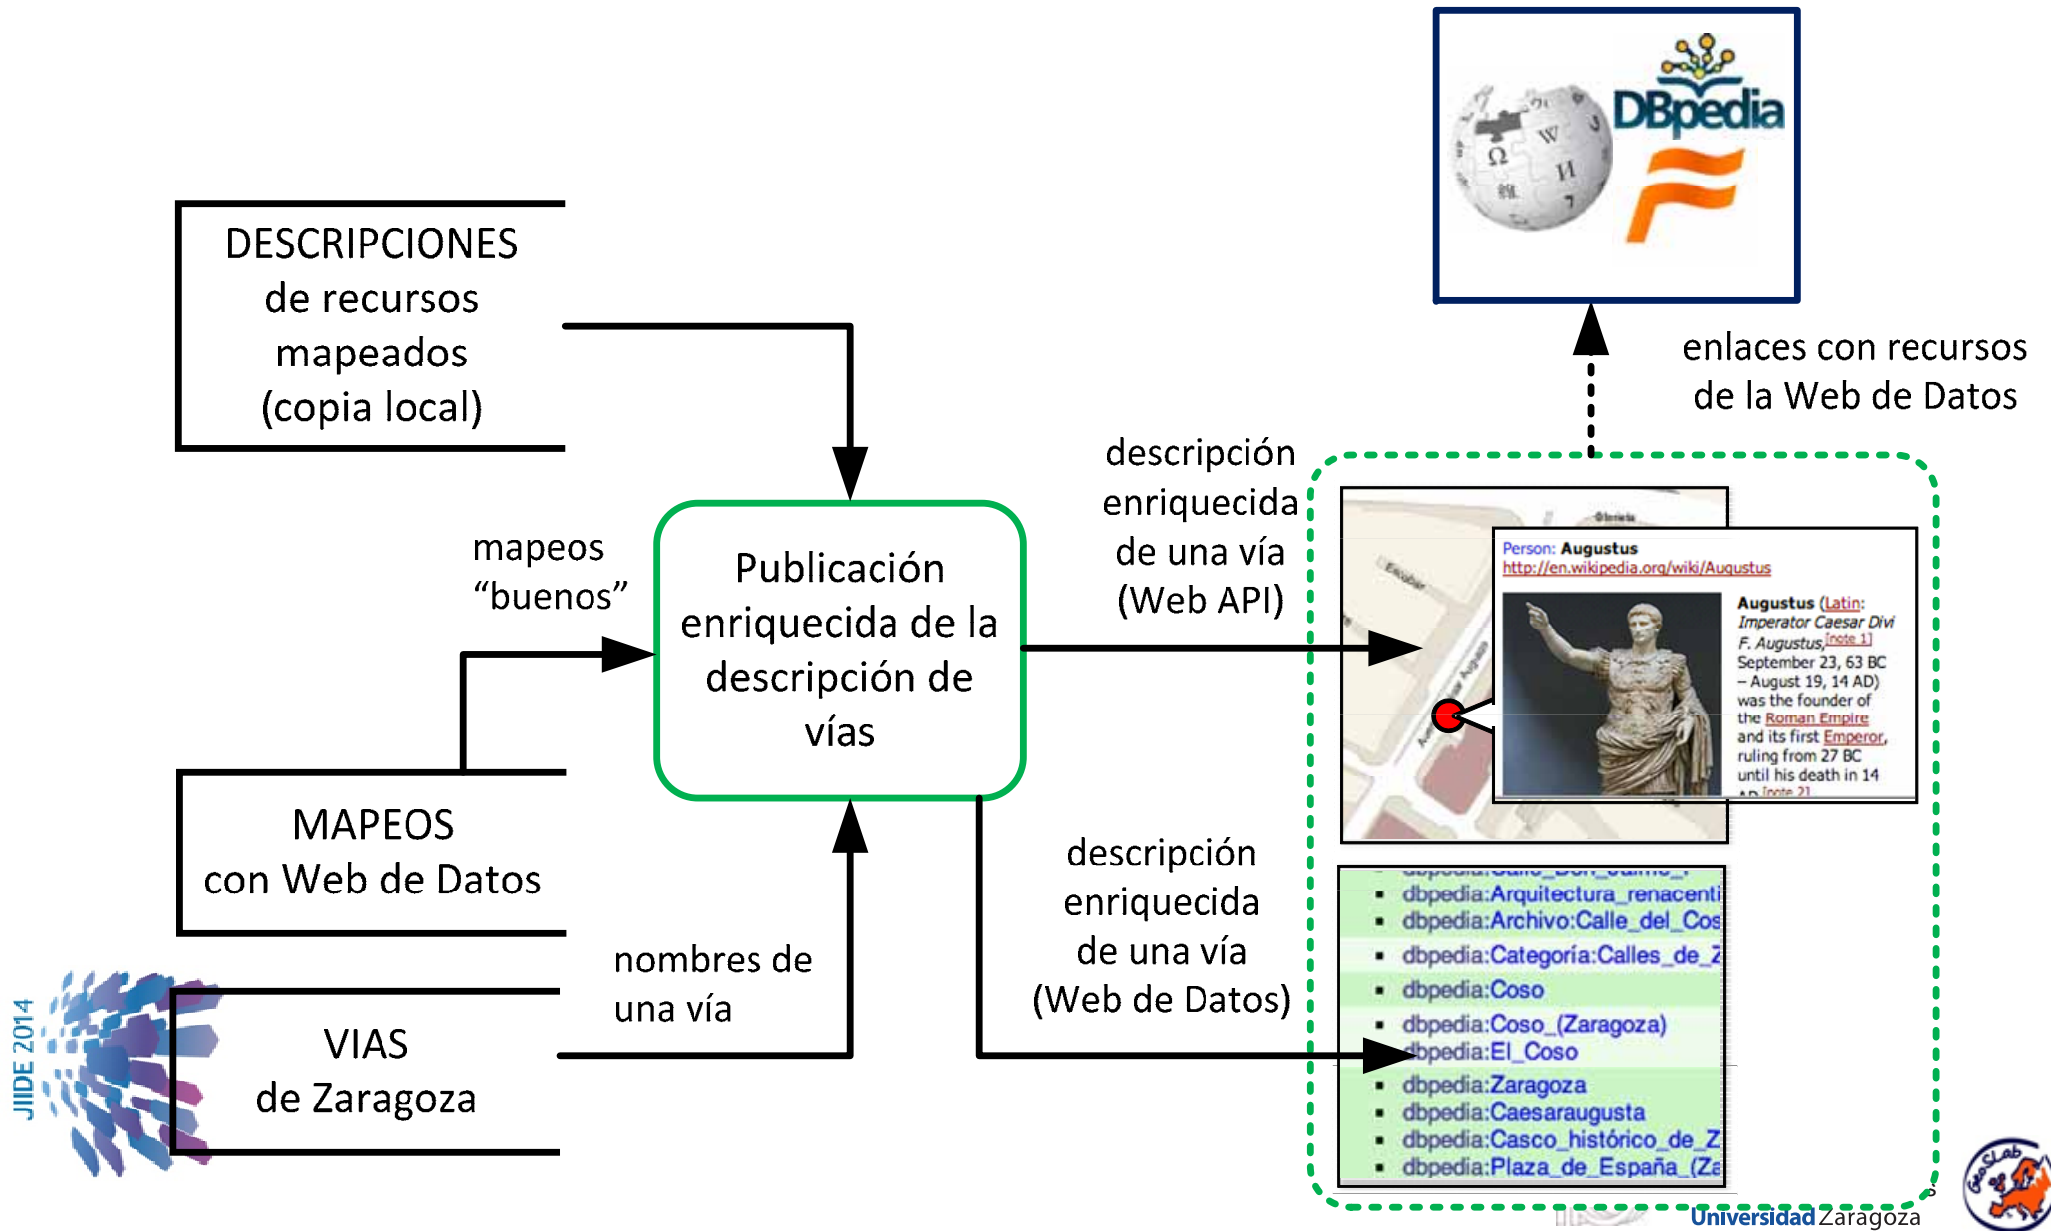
DBpedia

DESCRIPCIONES de recursos mapeados (copia local)

enlaces con recursos de la Web de Datos

descripción enriquecida de una vía (Web API)

mapeos "buenos"

Publicación enriquecida de la descripción de vías

Glorieta

Escobar

Person: Augustus
http://en.wikipedia.org/wiki/Augustus

Augustus (Latin: Imperator Caesar Divi F. Augustus,[note 1] September 23, 63 BC – August 19, 14 AD) was the founder of the Roman Empire and its first Emperor, ruling from 27 BC until his death in 14 AD.[note 2]

MAPEOS con Web de Datos

descripción enriquecida de una vía (Web de Datos)

- dbpedia:Arquitectura_renacenti
- dbpedia:Archivo:Calle_del_Cos
- dbpedia:Categoría:Calles_de_Z
- dbpedia:Coso
- dbpedia:Coso_(Zaragoza)
- dbpedia:El_Coso
- dbpedia:Zaragoza
- dbpedia:Caesaraugusta
- dbpedia:Casco_histórico_de_Z
- dbpedia:Plaza_de_España_(Za

nombres de una vía

VIAS de Zaragoza

JIIDE 2014

Universidad Zaragoza

GeoSLab